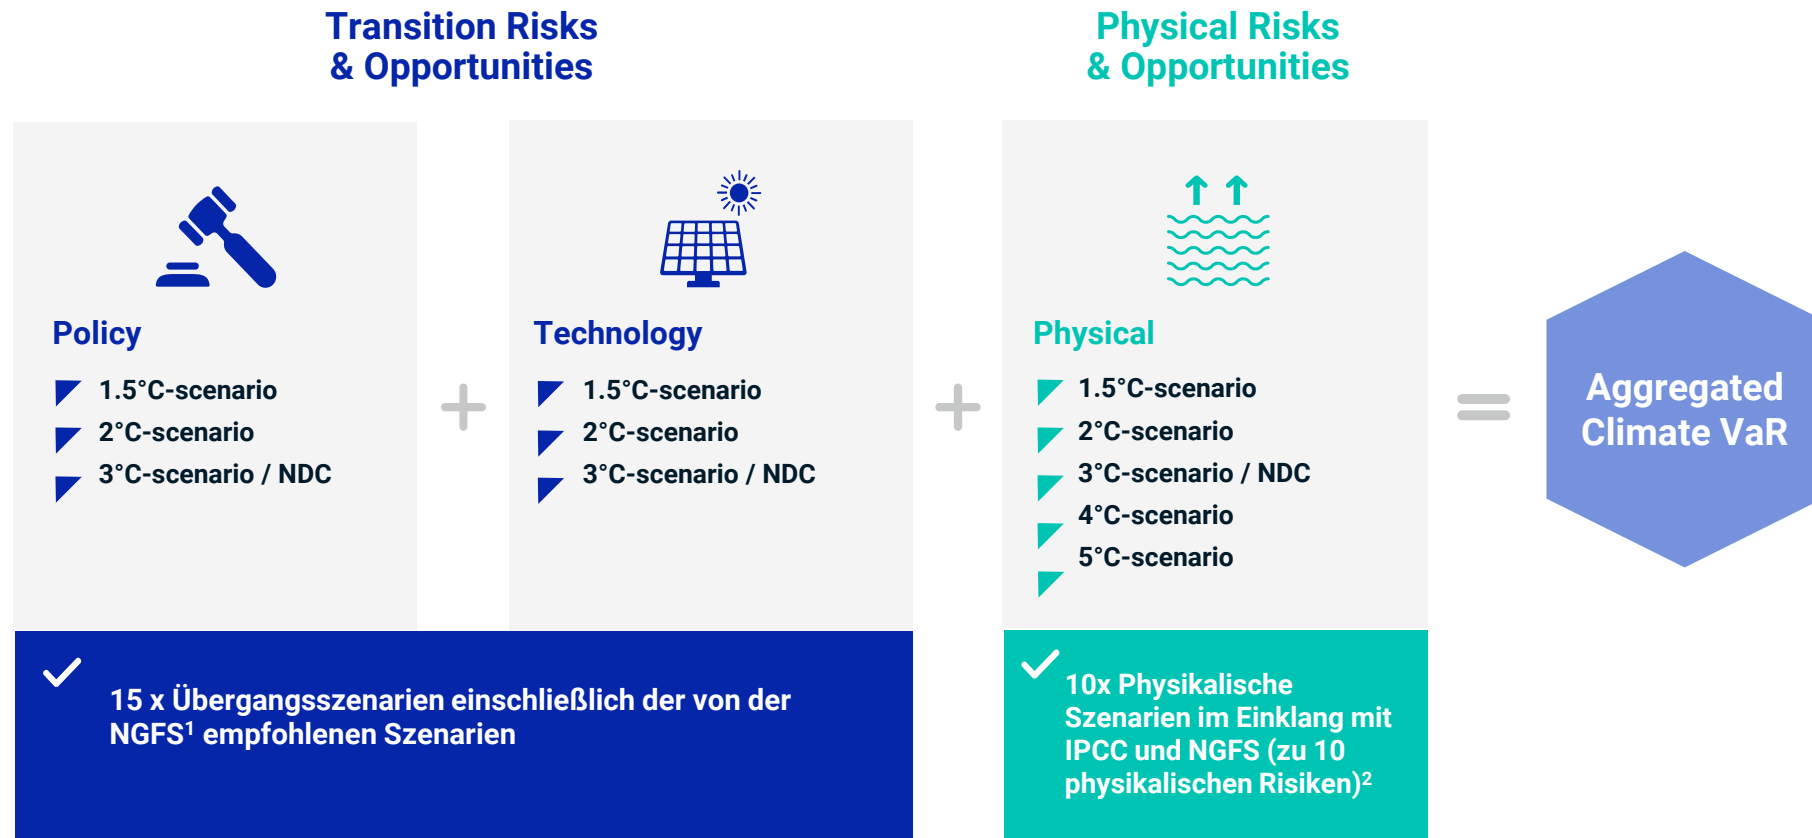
Transition Risks & Opportunities

Physical Risks & Opportunities

Policy

1.5°C-scenario

2°C-scenario

3°C-scenario / NDC

+

Technology

1.5°C-scenario

2°C-scenario

3°C-scenario / NDC

+

Physical

1.5°C-scenario

2°C-scenario

3°C-scenario / NDC

4°C-scenario

5°C-scenario

=

Aggregated Climate VaR

15 x Übergangsszenarien einschließlich der von der NGFS$^1$ empfohlenen Szenarien

10x Physikalische Szenarien im Einklang mit IPCC und NGFS (zu 10 physikalischen Risiken)$^2$